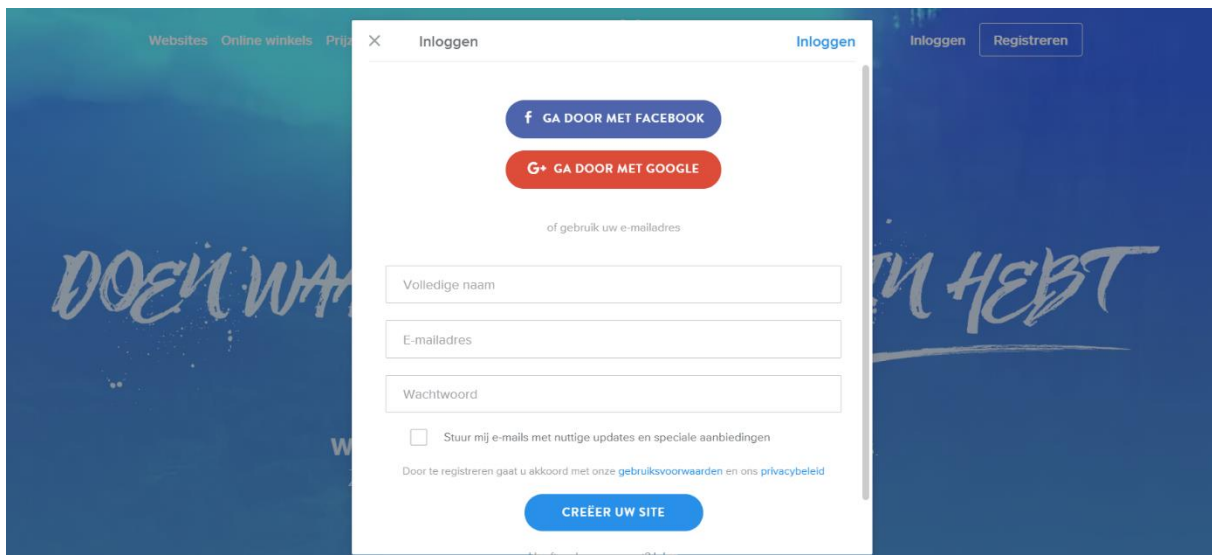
Websites Online winkels Prij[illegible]

Inloggen Registreren

DOEN WA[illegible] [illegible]N HEBT

W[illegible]

× Inloggen Inloggen

f GA DOOR MET FACEBOOK

G+ GA DOOR MET GOOGLE

of gebruik uw e-mailadres

Volledige naam

E-mailadres

Wachtwoord

Stuur mij e-mails met nuttige updates en speciale aanbiedingen

Door te registreren gaat u akkoord met onze gebruiksvoorwaarden en ons privacybeleid

CREËER UW SITE

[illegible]